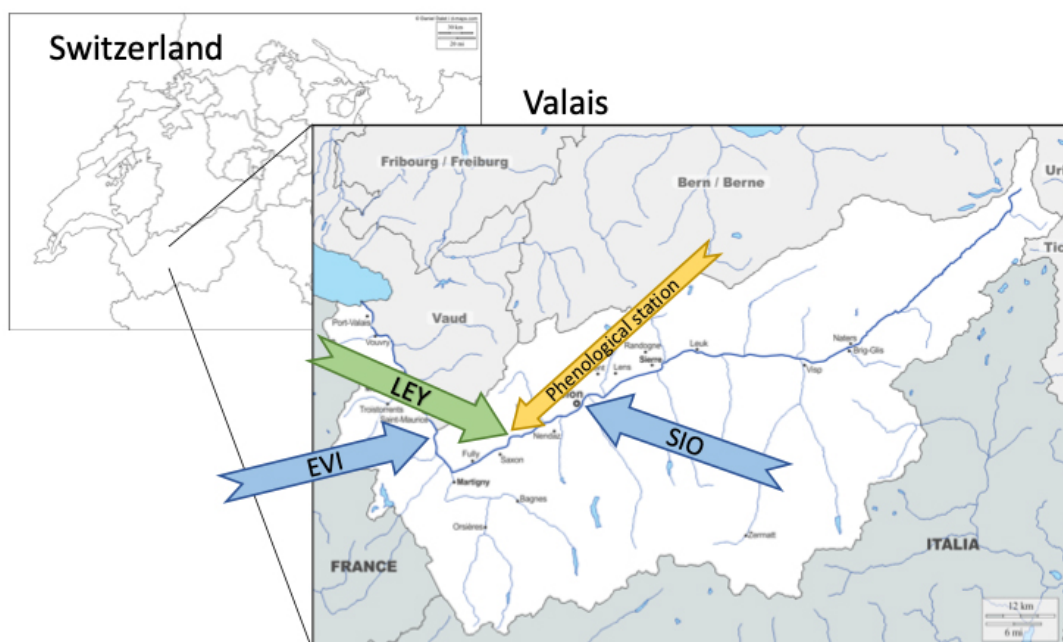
Switzerland

© Daniel Dalet / d-maps.com

50 km

25 mi

Valais

Fribourg / Freiburg

Bern / Berne

Uri

Tic

Vaud

Port-Valais

Vouvry

Phenological station

Randogne

Sierre

Leuk

Naters

Brig-Glis

Visp

Lens

LEY

Troistorrents

Saint-Maurice

Sion

Nendaz

SIO

EVI

Fully

Saxon

Martigny

Bagnes

Orsières

Zermatt

FRANCE

ITALIA

12 km

6 mi